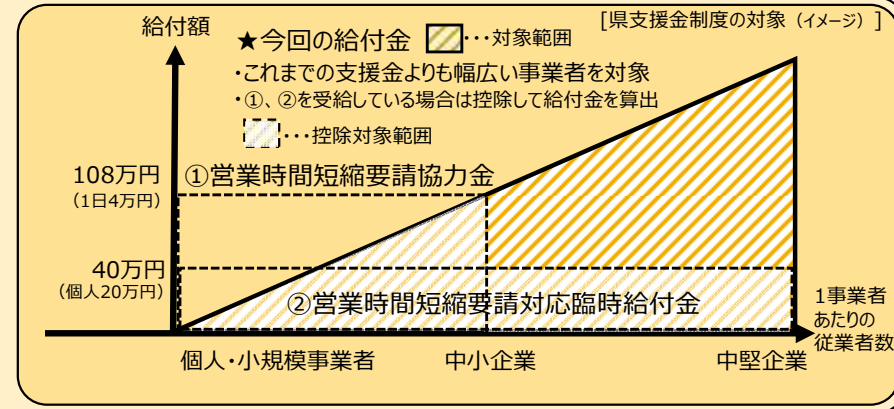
[県支援金制度の対象（イメージ）]

給付額

★今回の給付金 ・・・対象範囲

・これまでの支援金よりも幅広い事業者を対象

・①、②を受給している場合は控除して給付金を算出

・・・控除対象範囲

108万円
（1日4万円）

①営業時間短縮要請協力金

40万円
（個人20万円）

②営業時間短縮要請対応臨時給付金

1事業者あたりの従業者数

個人・小規模事業者

中小企業

中堅企業